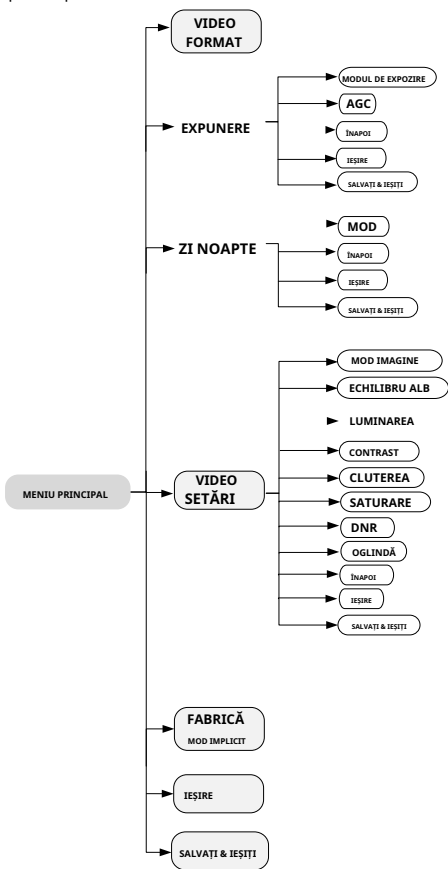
VIDEO FORMAT

EXPUNERE

MODUL DE EXPOZIRE

AGC

ÎNAPOI

IEȘIRE

SALVAȚI & IEȘIȚI

ZI NOAPTE

MOD

ÎNAPOI

IEȘIRE

SALVAȚI & IEȘIȚI

MENIU PRINCIPAL

VIDEO SETĂRI

MOD IMAGINE

ECHILIBRU ALB

LUMINAREA

CONTRAST

CLUTEREA

SATURARE

DNR

OGLINDĂ

ÎNAPOI

IEȘIRE

SALVAȚI & IEȘIȚI

FABRICĂ
MOD IMPLICIT

IEȘIRE

SALVAȚI & IEȘIȚI